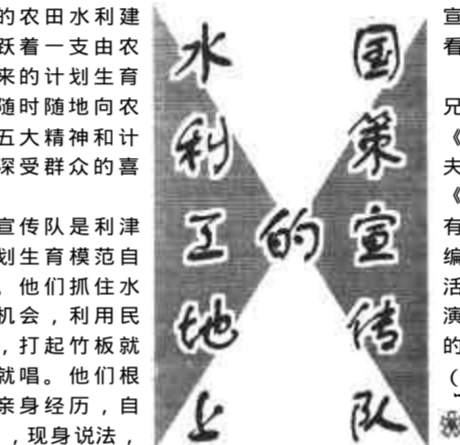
的农田水利建
跃着一支由农
来的计划生育
随时随地向农
五大精神和计
深受群众的喜

宣传队是利津
划生育模范自
，他们抓住水
机会，利用民
，打起竹板就
就唱。他们根
亲身经历，自
，现身说法，

水利工地上的国策宣传队

宣
看

兄
《
夫
《
有
编
活
演
的
（